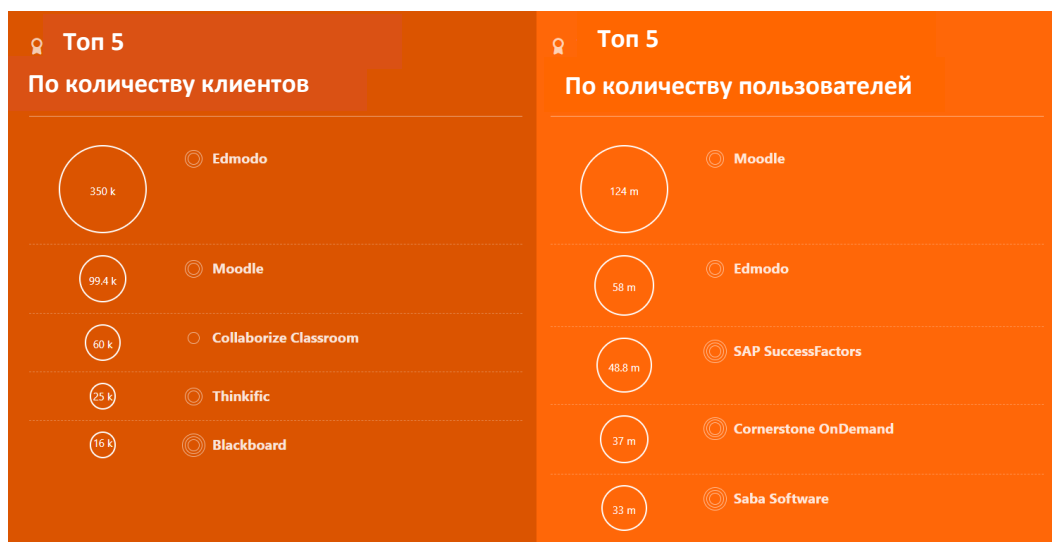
Топ 5
По количеству клиентов

350 k Edmodo

99.4 k Moodle

60 k Collaborize Classroom

25 k Thinkific

16 k Blackboard

Топ 5
По количеству пользователей

124 m Moodle

58 m Edmodo

48.8 m SAP SuccessFactors

37 m Cornerstone OnDemand

33 m Saba Software